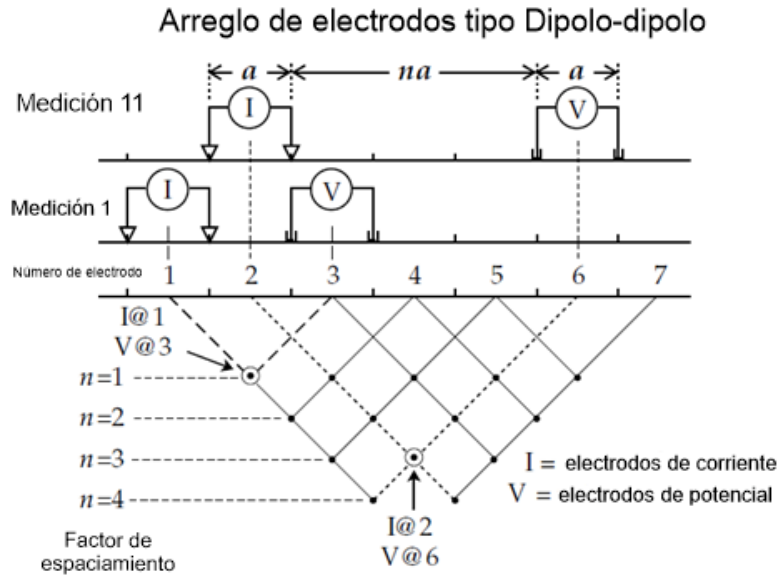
Arreglo de electrodos tipo Dipolo-dipolo

$a$ $na$ $a$

Medición 11

I V

Medición 1

I V

Número de electrodo 1 2 3 4 5 6 7

I@1
V@3

$n=1$
$n=2$
$n=3$
$n=4$

Factor de espaciamiento

I@2
V@6

I = electrodos de corriente
V = electrodos de potencial